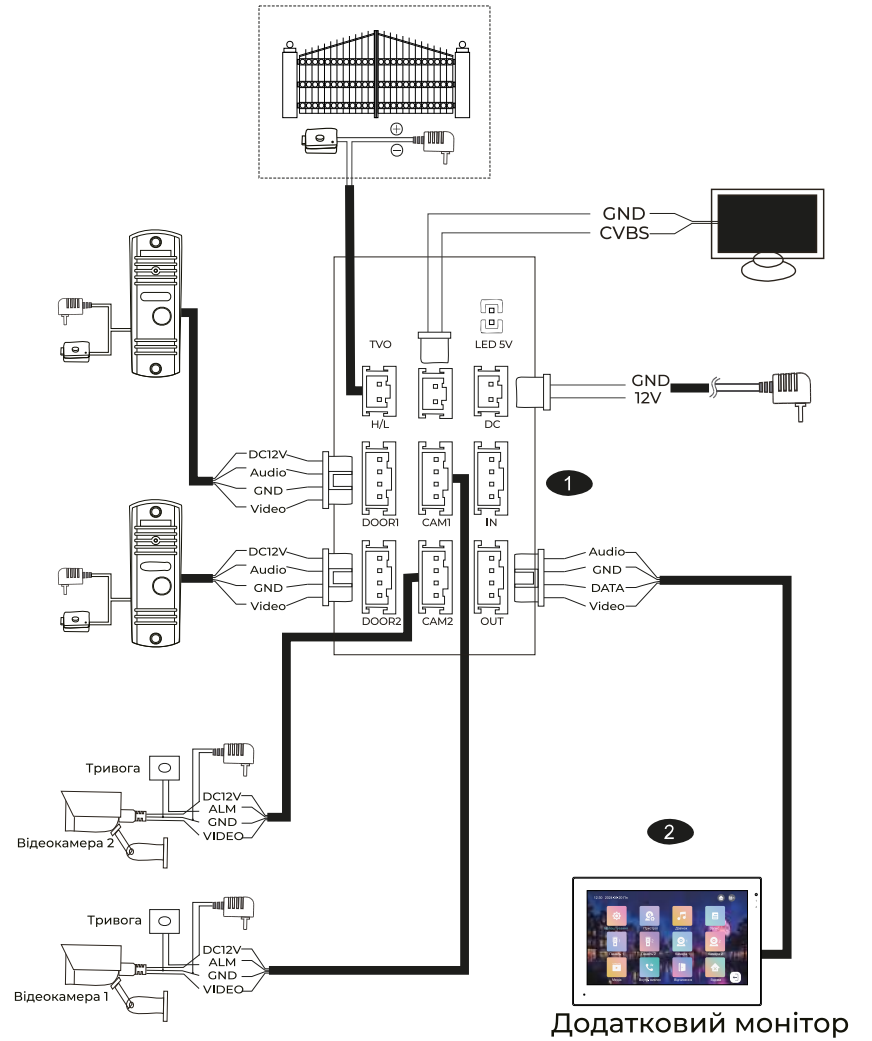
GND
CVBS

TVO
LED 5V
GND
12V
H/L
DC

DC12V
Audio
GND
Video
DOOR1
CAM1
IN
1

DC12V
Audio
GND
Video
DOOR2
CAM2
OUT
Audio
GND
DATA
Video

Тривога
DC12V
ALM
GND
VIDEO
Відеокамера 2

2

Тривога
DC12V
ALM
GND
VIDEO
Відеокамера 1

Додатковий монітор